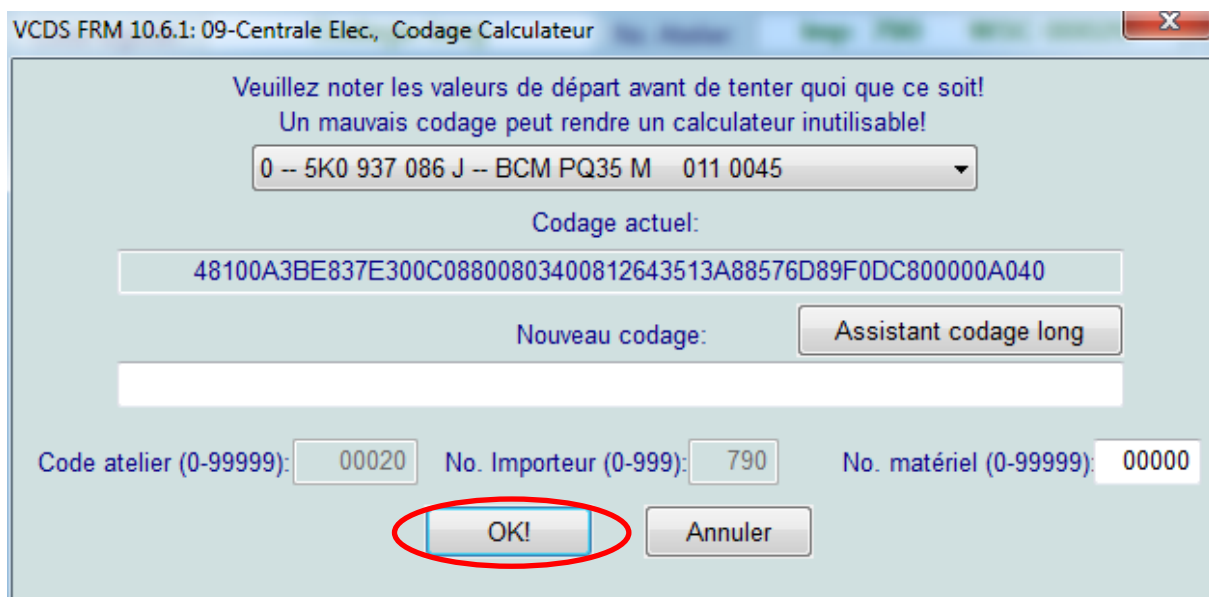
VCDS FRM 10.6.1: 09-Centrale Elec., Codage Calculateur

X

Veuillez noter les valeurs de départ avant de tenter quoi que ce soit!
Un mauvais codage peut rendre un calculateur inutilisable!

0 -- 5K0 937 086 J -- BCM PQ35 M 011 0045

Codage actuel:

48100A3BE837E300C08800803400812643513A88576D89F0DC800000A040

Nouveau codage:

Assistant codage long

Code atelier (0-99999): 00020 No. Importeur (0-999): 790 No. matériel (0-99999): 00000

OK!

Annuler